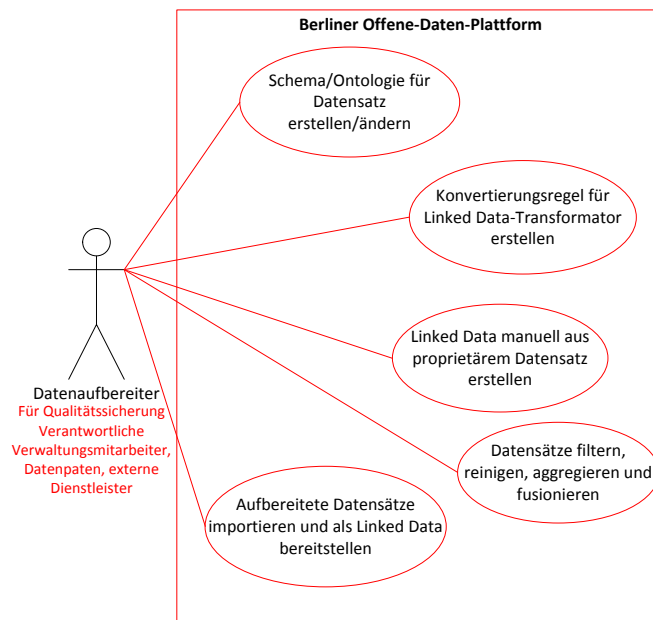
Berliner Offene-Daten-Plattform

Schema/Ontologie für Datensatz erstellen/ändern

Konvertierungsregel für Linked Data-Transformator erstellen

Linked Data manuell aus proprietärem Datensatz erstellen

Datensätze filtern, reinigen, aggregieren und fusionieren

Aufbereitete Datensätze importieren und als Linked Data bereitstellen

Datenaufbereiter
Für Qualitätssicherung Verantwortliche Verwaltungsmitarbeiter, Datenpaten, externe Dienstleister